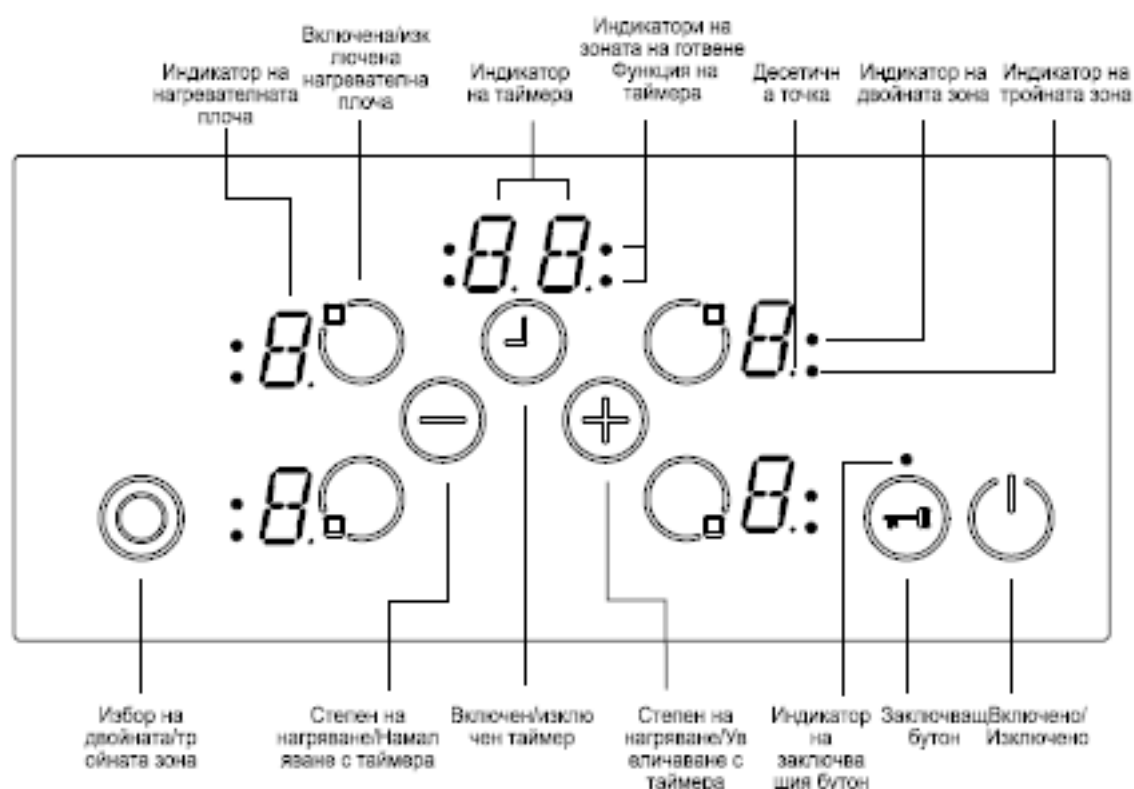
Индикатор на нагревателната плоча

Включена/изк лючена нагревателна плоча

Индикатор на таймера

Индикатори на зоната на готвене Функция на таймера

Десетичн а точка

Индикатор на двойната зона

Индикатор на тройната зона

Избор на двойната/тр ойната зона

Степен на нагряване/Намал яване с таймера

Включен/изклю чен таймер

Степен на нагряване/Ув еличаване с таймера

Индикатор на заключва щия бутон

Заключващ бутон

Включено/ Изключено